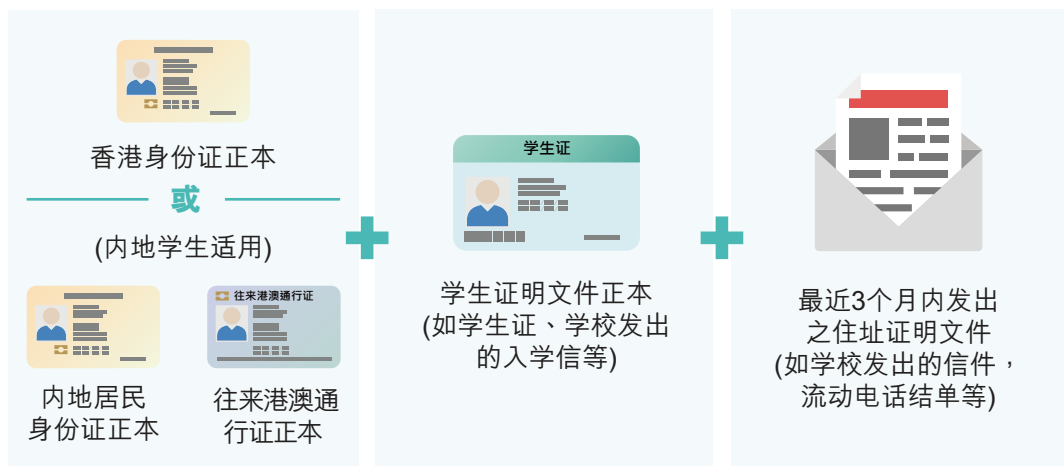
香港身份证正本

或

(内地学生适用)

往来港澳通行证

内地居民身份证正本

往来港澳通行证正本

学生证

学生证明文件正本 (如学生证、学校发出的入学信等)

最近3个月内发出之住址证明文件 (如学校发出的信件，流动电话结单等)